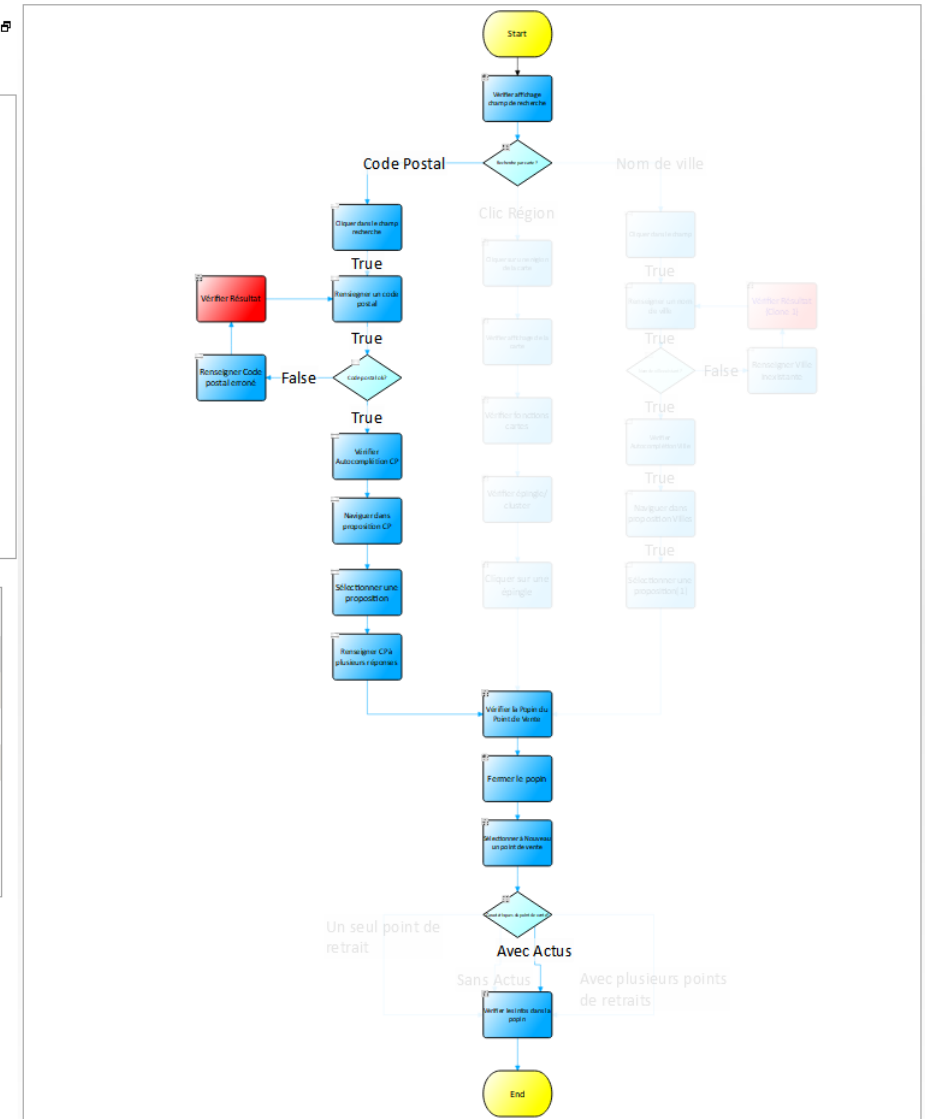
Start

Vérifier affichage champ de recherche

Recherche par quoi ?

Code Postal

Nom de ville

Clic Région

Cliquer dans le champ recherche

True

Vérifier Résultat

Renseigner un code postal

True

Renseigner Code postal erroné

False

Code postal ok?

True

Vérifier Autocomplétion CP

Naviguer dans proposition CP

Sélectionner une proposition

Renseigner CP à plusieurs réponses

Cliquer sur une région de la carte

Vérifier affichage de la carte

Vérifier fonctions cartes

Vérifier épingle/ cluster

Cliquer sur une épingle

Cliquer dans le champ

True

Renseigner un nom de ville

Vérifier Résultat (Cond. 1)

True

False

Renseigner Ville inexistante

True

Vérifier Autocomplétion Ville

True

Naviguer dans proposition Ville

True

Sélectionner une proposition (1)

Vérifier la Popin du Point de Vente

Fermer le popin

Sélectionner à Nouveau un point de vente

Quel affichage de point de vente

Un seul point de retrait

Avec Actus

Sans Actus

Avec plusieurs points de retraits

Vérifier les infos dans le popin

End